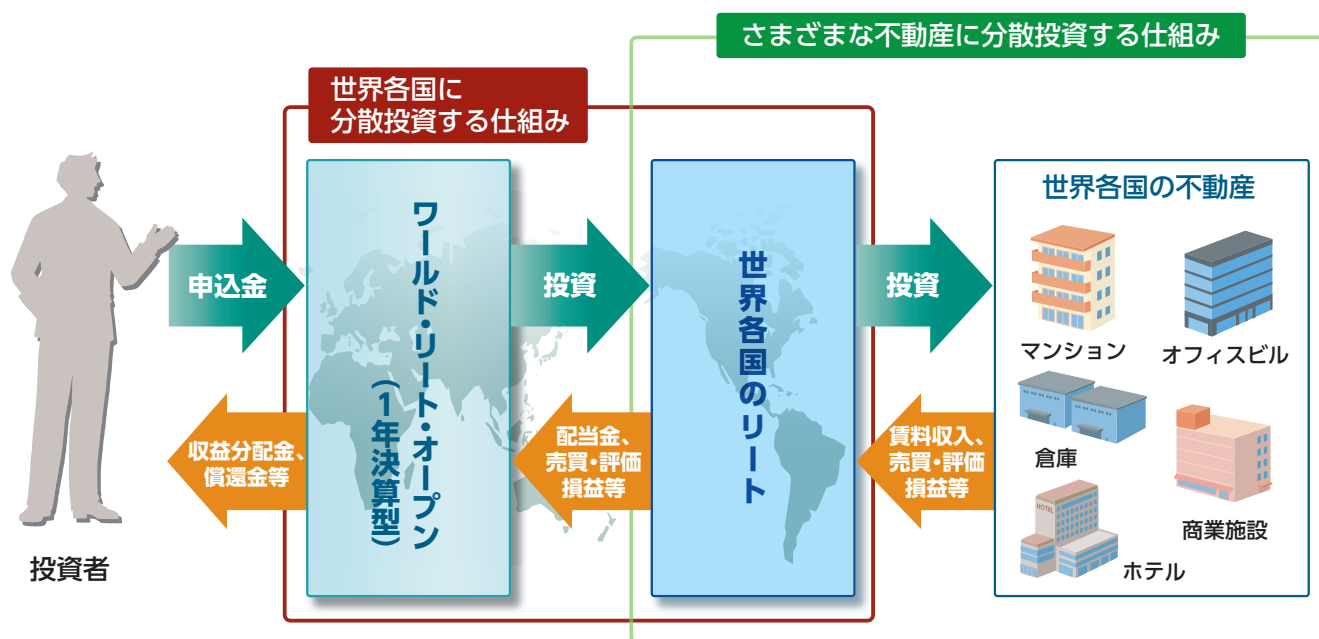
さまざまな不動産に分散投資する仕組み

世界各国に
分散投資する仕組み

世界各国の不動産

申込金

ワールド・リート・オープン
(1年決算型)

投資

世界各国のリート

投資

マンション

オフィスビル

倉庫

商業施設

ホテル

収益分配金、
償還金等

配当金、
売買・評価
損益等

賃料収入、
売買・評価
損益等

投資者